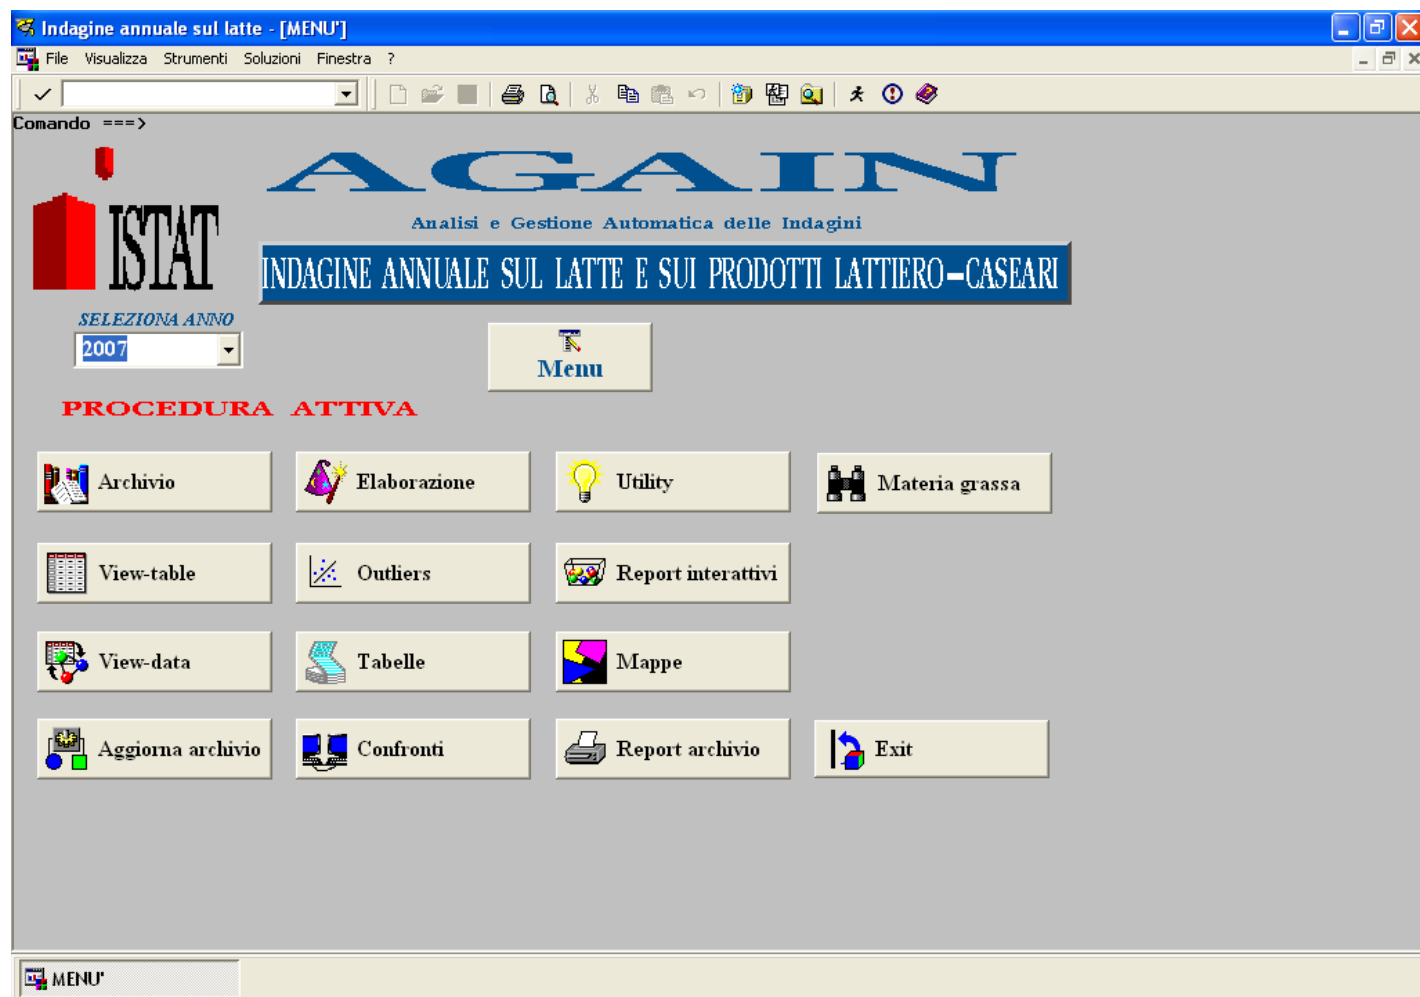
Indagine annuale sul latte - [MENU']

File Visualizza Strumenti Soluzioni Finestra ?

Comando ===>

ISTAT

AGAIN

Analisi e Gestione Automatica delle Indagini

INDAGINE ANNUALE SUL LATTE E SUI PRODOTTI LATTIERO-CASEARI

SELEZIONA ANNO

2007

Menu

PROCEDURA ATTIVA

Archivio

Elaborazione

Utility

Materia grassa

View-table

Outliers

Report interattivi

View-data

Tabelle

Mappe

Aggiorna archivio

Confronti

Report archivio

Exit

MENU'